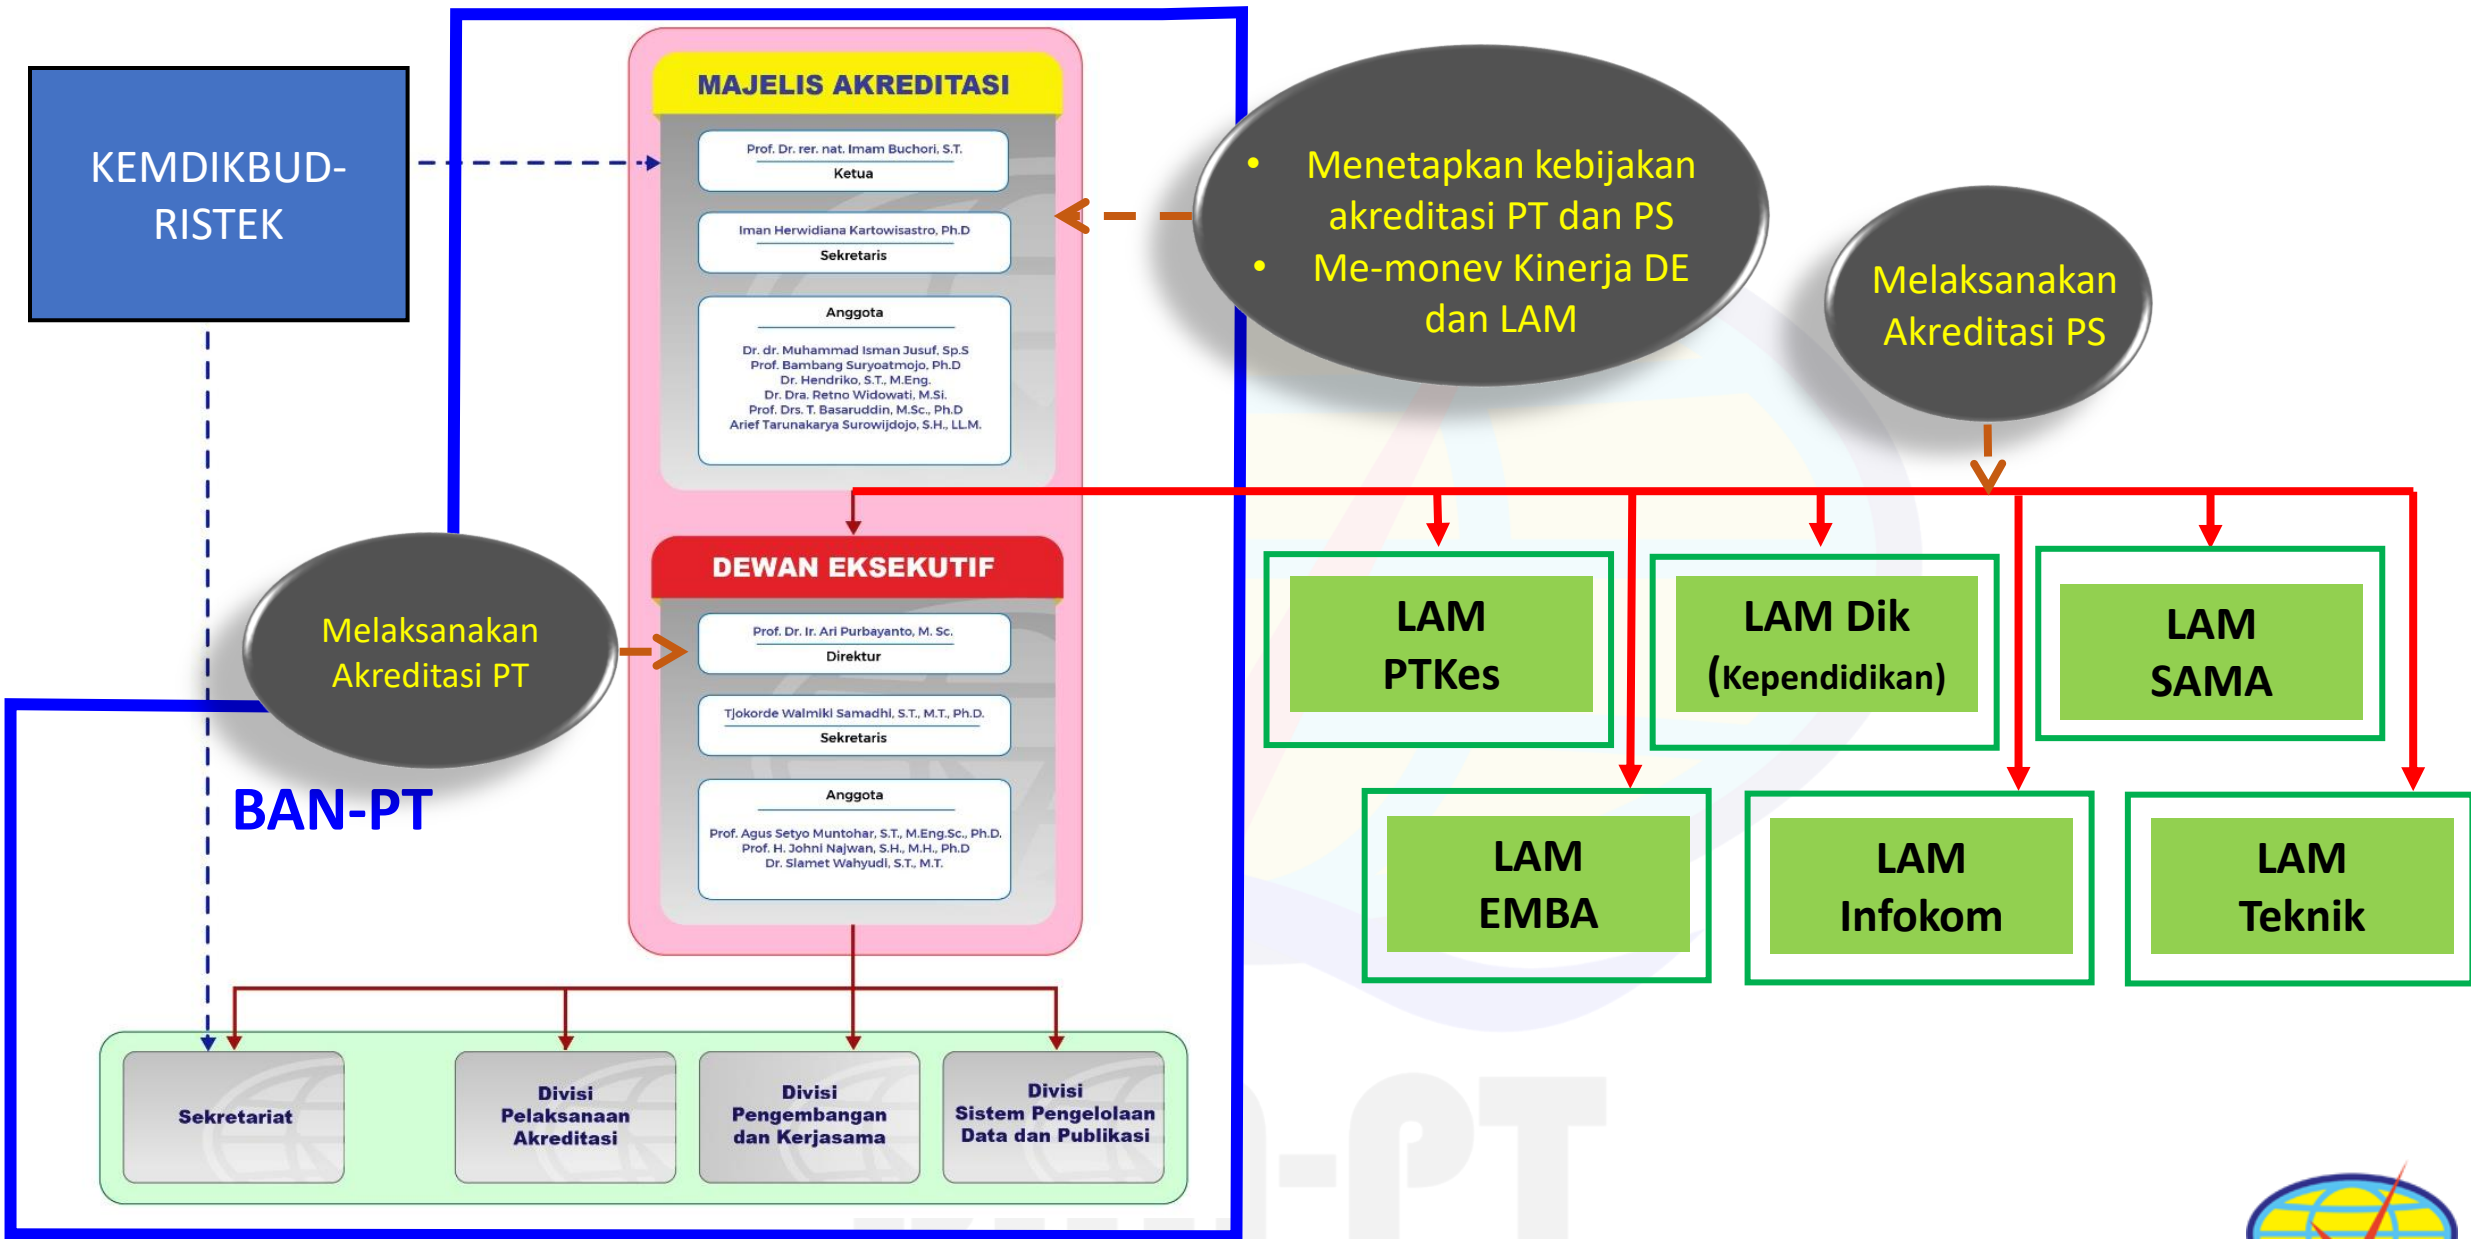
KEMDIKBUD-RISTEK

MAJELIS AKREDITASI

Prof. Dr. rer. nat. Imam Buchori, S.T.
Ketua

Iman Herwidiana Kartowisastro, Ph.D
Sekretaris

Anggota
Dr. dr. Muhammad Isman Jusuf, Sp.S
Prof. Bambang Suryoatmojo, Ph.D
Dr. Hendriko, S.T., M.Eng.
Dr. Dra. Retno Widowati, M.Si.
Prof. Drs. T. Basaruddin, M.Sc., Ph.D
Arief Tarunakarya Surowijdojo, S.H., LL.M.

• Menetapkan kebijakan akreditasi PT dan PS
• Me-monev Kinerja DE dan LAM

Melaksanakan Akreditasi PS

DEWAN EKSEKUTIF

Prof. Dr. Ir. Ari Purbayanto, M. Sc.
Direktur

Tjokorde Walmiki Samadhi, S.T., M.T., Ph.D.
Sekretaris

Anggota
Prof. Agus Setyo Muntohar, S.T., M.Eng.Sc., Ph.D.
Prof. H. Johni Najwan, S.H., M.H., Ph.D
Dr. Slamet Wahyudi, S.T., M.T.

Melaksanakan Akreditasi PT

BAN-PT

LAM PTKes

LAM Dik (Kependidikan)

LAM SAMA

LAM EMBA

LAM Infokom

LAM Teknik

Sekretariat

Divisi Pelaksanaan Akreditasi

Divisi Pengembangan dan Kerjasama

Divisi Sistem Pengelolaan Data dan Publikasi